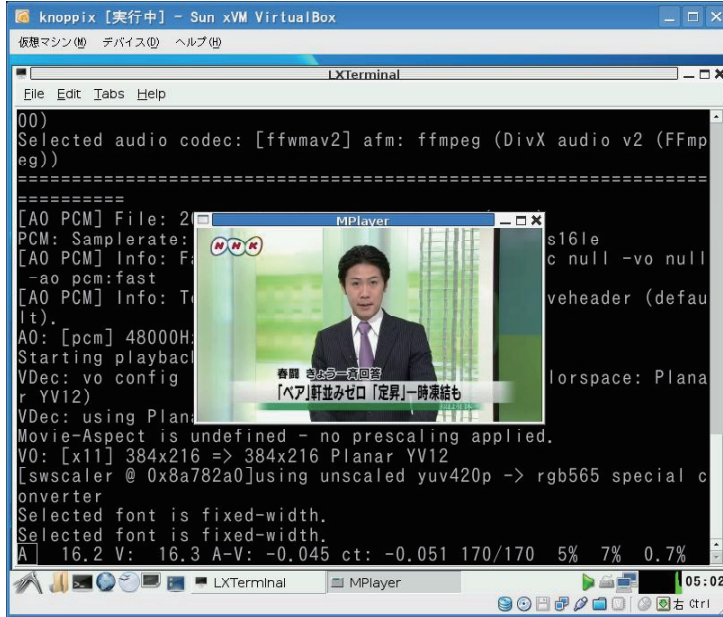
knoppix [実行中] - Sun xVM VirtualBox

仮想マシン(M) デバイス(D) ヘルプ(H)

LXTerminal

File Edit Tabs Help

00)
Selected audio codec: [ffwmav2] afm: ffmpeg (DivX audio v2 (FFmpeg))
==========================================================
[AO PCM] File: 2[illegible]
PCM: Samplerate: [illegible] s16le
[AO PCM] Info: Fa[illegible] c null -vo null -ao pcm:fast
[AO PCM] Info: T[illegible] veheader (default).
AO: [pcm] 48000H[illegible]
Starting playbac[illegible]
VDec: vo config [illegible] lorspace: Planar YV12)
VDec: using Plan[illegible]
Movie-Aspect is undefined - no prescaling applied.
VO: [x11] 384x216 => 384x216 Planar YV12
[swscaler @ 0x8a782a0]using unscaled yuv420p -> rgb565 special converter
Selected font is fixed-width.
Selected font is fixed-width.
A: 16.2 V: 16.3 A-V: -0.045 ct: -0.051 170/170 5% 7% 0.7%

MPlayer

NHK

春闘 きょう一斉回答
「ベア」軒並みゼロ「定昇」一時凍結も

LXTerminal
MPlayer
05:02
右 Ctrl